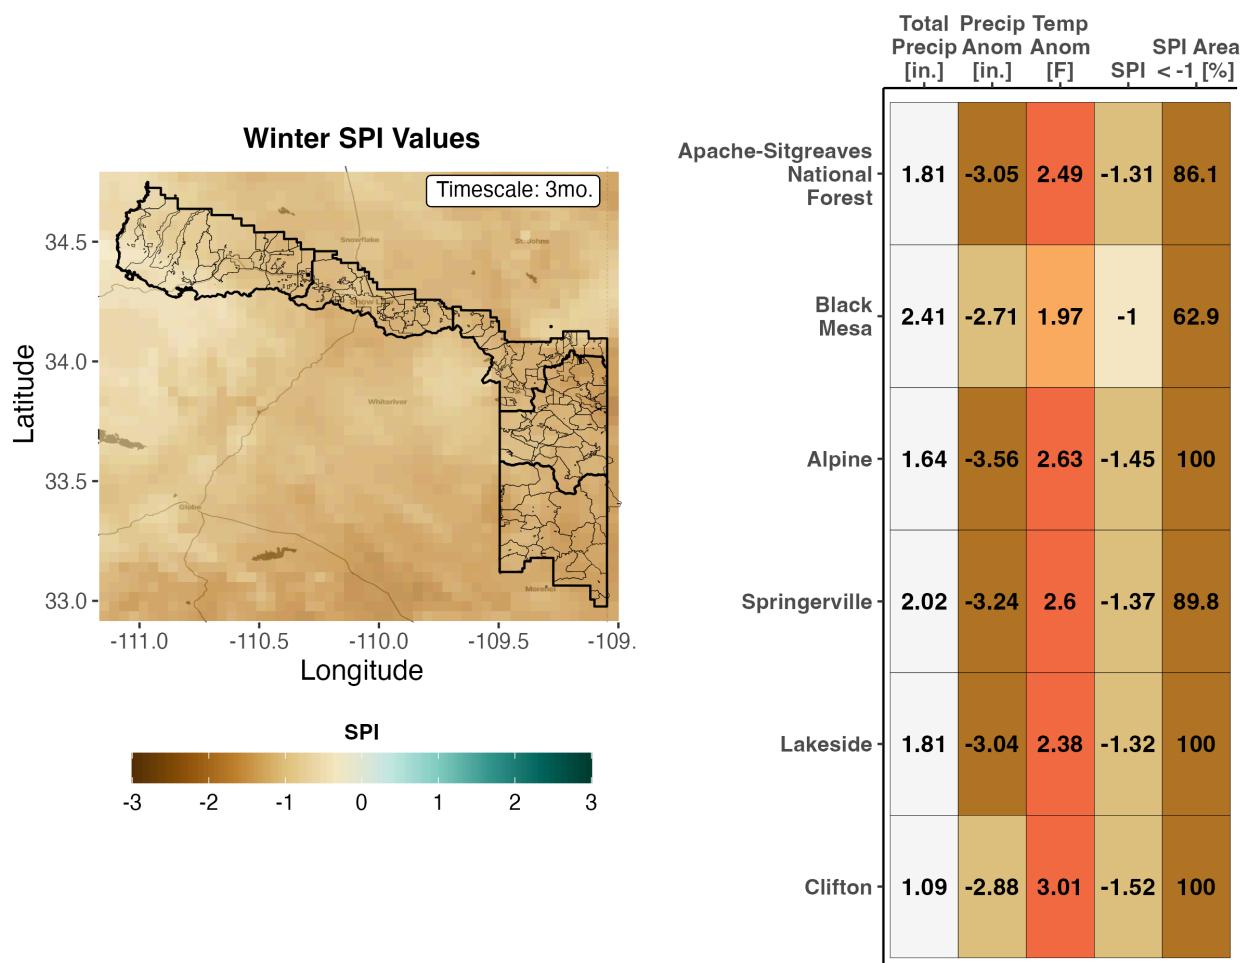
Winter SPI Values

Timescale: 3mo.

Snowflake
St. Johns
Show Low
Whiteriver
Globe
Morenci

Latitude
34.5
34.0
33.5
33.0

-111.0
-110.5
-110.0
-109.5
-109.

Longitude

SPI
-3 -2 -1 0 1 2 3

| | Total Precip [in.] | Precip Anom [in.] | Temp Anom [F] | SPI | SPI Area < -1 [%] |
|---|---|---|---|---|---|
| Apache-Sitgreaves National Forest | 1.81 | -3.05 | 2.49 | -1.31 | 86.1 |
| Black Mesa | 2.41 | -2.71 | 1.97 | -1 | 62.9 |
| Alpine | 1.64 | -3.56 | 2.63 | -1.45 | 100 |
| Springerville | 2.02 | -3.24 | 2.6 | -1.37 | 89.8 |
| Lakeside | 1.81 | -3.04 | 2.38 | -1.32 | 100 |
| Clifton | 1.09 | -2.88 | 3.01 | -1.52 | 100 |